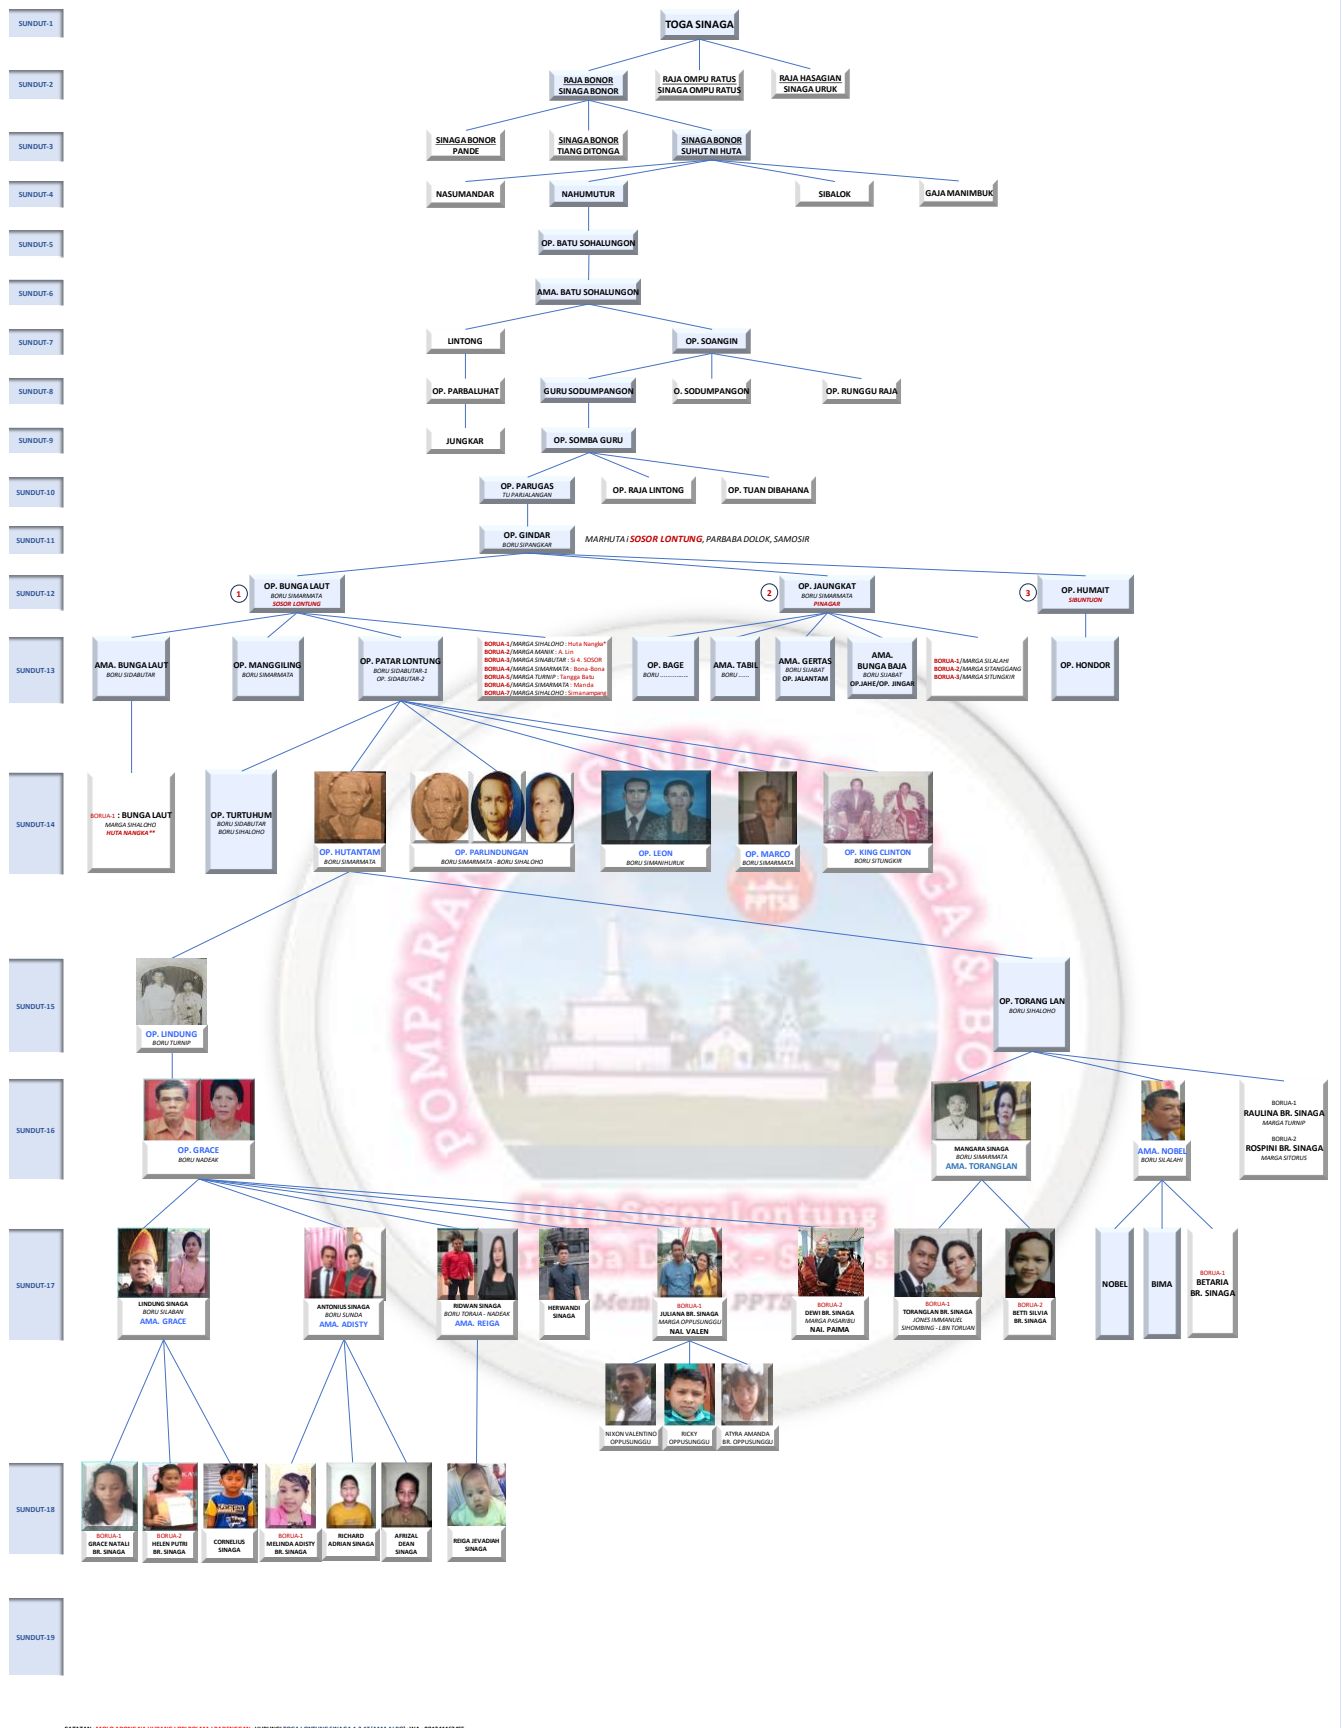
SUNDUT-1
TOGA SINAGA

SUNDUT-2
RAJA BONOR SINAGA BONOR
RAJA OMPU RATUS SINAGA OMPU RATUS
RAJA HASAGIAN SINAGA URUK

SUNDUT-3
SINAGA BONOR PANDE
SINAGA BONOR TIANG DITONGA
SINAGA BONOR SUHUT NI HUTA

SUNDUT-4
NASUMANDAR
NAHUMUTUR
SIBALOK
GAJA MANIMBUK

SUNDUT-5
OP. BATU SOHALUNGON

SUNDUT-6
AMA. BATU SOHALUNGON

SUNDUT-7
LINTONG
OP. SOANGIN

SUNDUT-8
OP. PARBALUHAT
GURU SODUMPANGON
O. SODUMPANGON
OP. RUNGGU RAJA

SUNDUT-9
JUNGKAR
OP. SOMBA GURU

SUNDUT-10
OP. PARUGAS
TU PARJALANGAN
OP. RAJA LINTONG
OP. TUAN DIBAHANA

SUNDUT-11
OP. GINDAR
BORU SIPANGKAR
MARHUTA i SOSOR LONTUNG, PARBABA DOLOK, SAMOSIR

SUNDUT-12
1 OP. BUNGA LAUT
BORU SIMARMATA
SOSOR LONTUNG
2 OP. JAUNGKAT
BORU SIMARMATA
PINAGAR
3 OP. HUMAIT
SIBUNTUON

SUNDUT-13
AMA. BUNGA LAUT
BORU SIDABUTAR
OP. MANGGILING
BORU SIMARMATA
OP. PATAR LONTUNG
BORU SIDABUTAR-1
OP. SIDABUTAR-2
BORUA-1/MARGA SIHALOHO : Huta Nangka*
BORUA-2/MARGA MANIK : A. Lin
BORUA-3/MARGA SINABUTAR : Si 4. SOSOR
BORUA-4/MARGA SIMARMATA : Bona-Bona
BORUA-5/MARGA TURNIP : Tangga Batu
BORUA-6/MARGA SIMARMATA : Manda
BORUA-7/MARGA SIHALOHO : Simanampang
OP. BAGE
BORU ..............
AMA. TABIL
BORU ......
AMA. GERTAS
BORU SIJABAT
OP. JALANTAM
AMA. BUNGA BAJA
BORU SIJABAT
OP.JAHE/OP. JINGAR
BORUA-1/MARGA SILALAHI
BORUA-2/MARGA SITANGGANG
BORUA-3/MARGA SITUNGKIR
OP. HONDOR

SUNDUT-14
BORUA-1 : BUNGA LAUT
MARGA SIHALOHO
HUTA NANGKA**
OP. TURTUHUM
BORU SIDABUTAR
BORU SIHALOHO
OP. HUTANTAM
BORU SIMARMATA
OP. PARLINDUNGAN
BORU SIMARMATA - BORU SIHALOHO
OP. LEON
BORU SIMANIHURUK
OP. MARCO
BORU SIMARMATA
OP. KING CLINTON
BORU SITUNGKIR

SUNDUT-15
OP. LINDUNG
BORU TURNIP
OP. TORANG LAN
BORU SIHALOHO

SUNDUT-16
OP. GRACE
BORU NADEAK
MANGARA SINAGA
BORU SIMARMATA
AMA. TORANGLAN
AMA. NOBEL
BORU SILALAHI
BORUA-1
RAULINA BR. SINAGA
MARGA TURNIP
BORUA-2
ROSPINI BR. SINAGA
MARGA SITORUS

SUNDUT-17
LINDUNG SINAGA
BORU SILABAN
AMA. GRACE
ANTONIUS SINAGA
BORU SUNDA
AMA. ADISTY
RIDWAN SINAGA
BORU TORAJA - NADEAK
AMA. REIGA
HERWANDI SINAGA
BORUA-1
JULIANA BR. SINAGA
MARGA OPPUSUNGGU
NAI. VALEN
BORUA-2
DEWI BR. SINAGA
MARGA PASARIBU
NAI. PAIMA
BORUA-1
TORANGLAN BR. SINAGA
JONES IMMANUEL
SIHOMBING - LBN TORUAN
BORUA-2
BETTI SILVIA
BR. SINAGA
NOBEL
BIMA
BORUA-1
BETARIA
BR. SINAGA
NIXON VALENTINO OPPUSUNGGU
RICKY OPPUSUNGGU
ATYRA AMANDA BR. OPPUSUNGGU

SUNDUT-18
BORUA-1
GRACE NATALI BR. SINAGA
BORUA-2
HELEN PUTRI BR. SINAGA
CORNELIUS SINAGA
BORUA-1
MELINDA ADISTY BR. SINAGA
RICHARD ADRIAN SINAGA
AFRIZAL DEAN SINAGA
REIGA JEVADIAH SINAGA

SUNDUT-19

POMPARAN ... GINDAR ... GA & BO...
Huta Sosor Lontung
... Member PPTSB